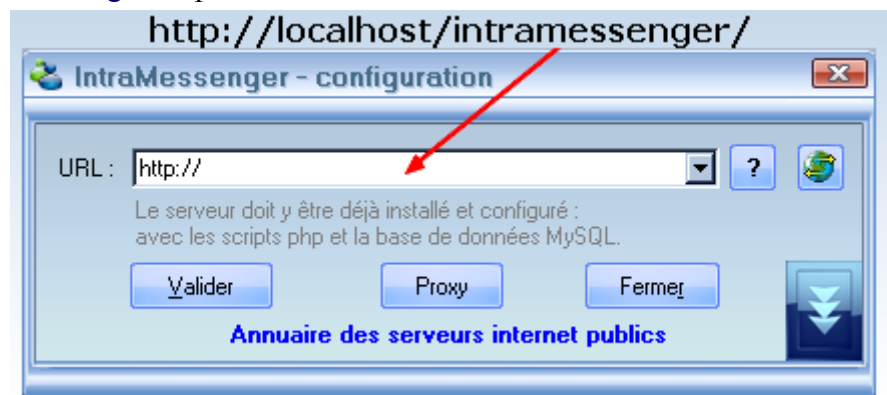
http://localhost/intramessenger/

IntraMessenger - configuration

URL : http://

?

Le serveur doit y être déjà installé et configuré : avec les scripts php et la base de données MySQL.

Valider

Proxy

Fermer

Annuaire des serveurs internet publics